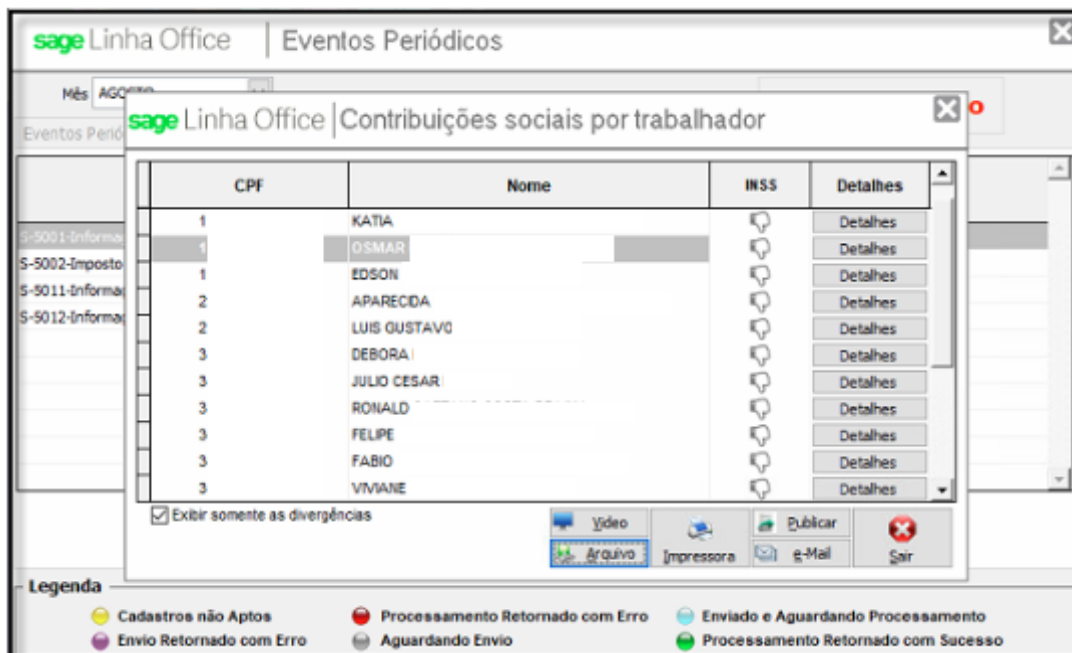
sage Linha Office | Eventos Periódicos

Mês AGOSTO

Eventos Periód

S-5001-Informa
S-5002-Imposto
S-5011-Informa
S-5012-Informa

sage Linha Office | Contribuições sociais por trabalhador

| CPF | Nome | INSS | Detalhes |
|---|---|---|---|
| 1 | KATIA | | Detalhes |
| 1 | OSMAR | | Detalhes |
| 1 | EDSON | | Detalhes |
| 2 | APARECIDA | | Detalhes |
| 2 | LUIS GUSTAVO | | Detalhes |
| 3 | DEBORA | | Detalhes |
| 3 | JULIO CESAR | | Detalhes |
| 3 | RONALD | | Detalhes |
| 3 | FELIPE | | Detalhes |
| 3 | FABIO | | Detalhes |
| 3 | VIVIANE | | Detalhes |

Exibir somente as divergências

Video
Arquivo
Impressora
Publicar
e-Mail
Sair

Legenda
Cadastros não Aptos
Envio Retornado com Erro
Processamento Retornado com Erro
Aguardando Envio
Enviado e Aguardando Processamento
Processamento Retornado com Sucesso